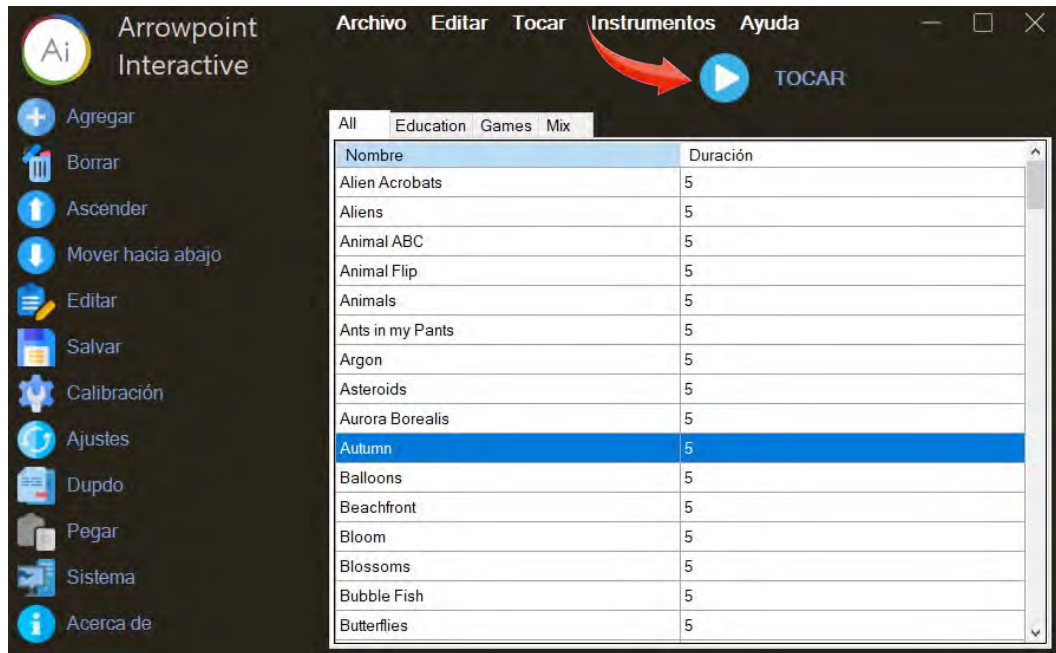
Ai
Arrowpoint Interactive

Archivo Editar Tocar Instrumentos Ayuda

TOCAR

Agregar
Borrar
Ascender
Mover hacia abajo
Editar
Salvar
Calibración
Ajustes
Dupdo
Pegar
Sistema
Acerca de

All | Education | Games | Mix

| Nombre | Duración |
|---|---|
| Alien Acrobats | 5 |
| Aliens | 5 |
| Animal ABC | 5 |
| Animal Flip | 5 |
| Animals | 5 |
| Ants in my Pants | 5 |
| Argon | 5 |
| Asteroids | 5 |
| Aurora Borealis | 5 |
| Autumn | 5 |
| Balloons | 5 |
| Beachfront | 5 |
| Bloom | 5 |
| Blossoms | 5 |
| Bubble Fish | 5 |
| Butterflies | 5 |